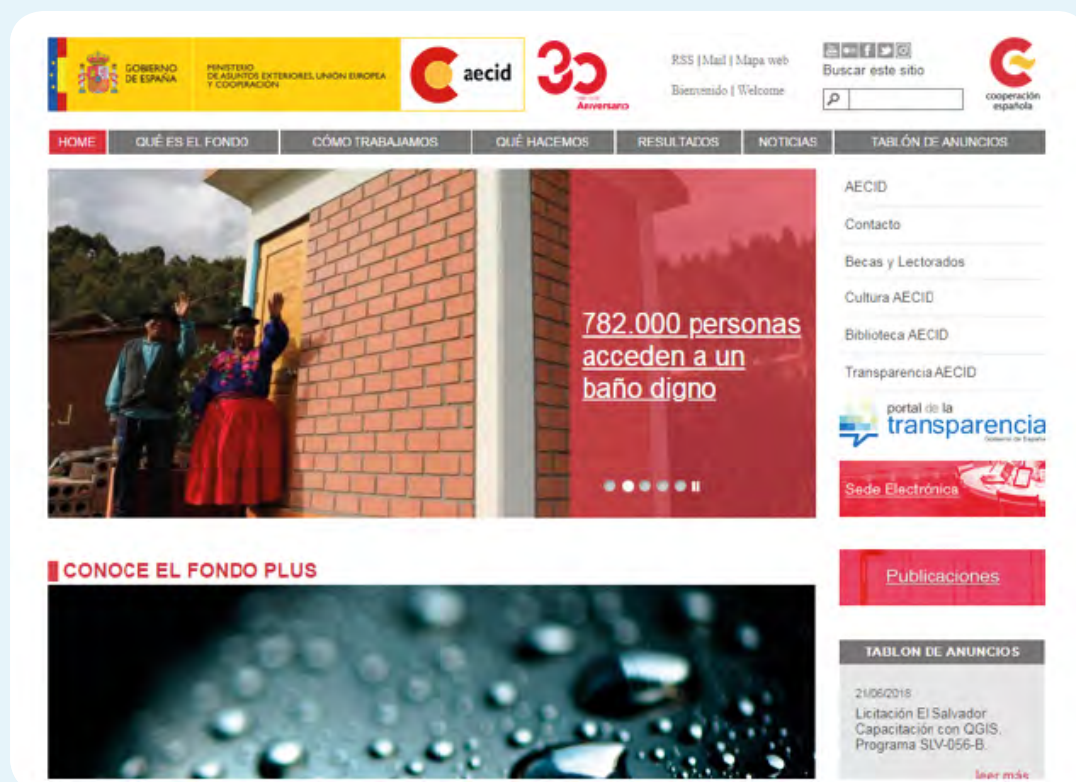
GOBIERNO DE ESPAÑA

MINISTERIO DE ASUNTOS EXTERIORES, UNIÓN EUROPEA Y COOPERACIÓN

aecid

30 Aniversario

RSS | Mail | Mapa web

Bienvenido | Welcome

Buscar este sitio

cooperación española

HOME | QUÉ ES EL FONDO | CÓMO TRABAJAMOS | QUÉ HACEMOS | RESULTADOS | NOTICIAS | TABLÓN DE ANUNCIOS

782.000 personas acceden a un baño digno

AECID

Contacto

Becas y Lectorados

Cultura AECID

Biblioteca AECID

Transparencia AECID

portal de la transparencia

Gobierno de España

Sede Electrónica

CONOCE EL FONDO PLUS

Publicaciones

TABLON DE ANUNCIOS

21/06/2018

Licitación El Salvador Capacitación con QGIS. Programa SLV-056-B.

leer más